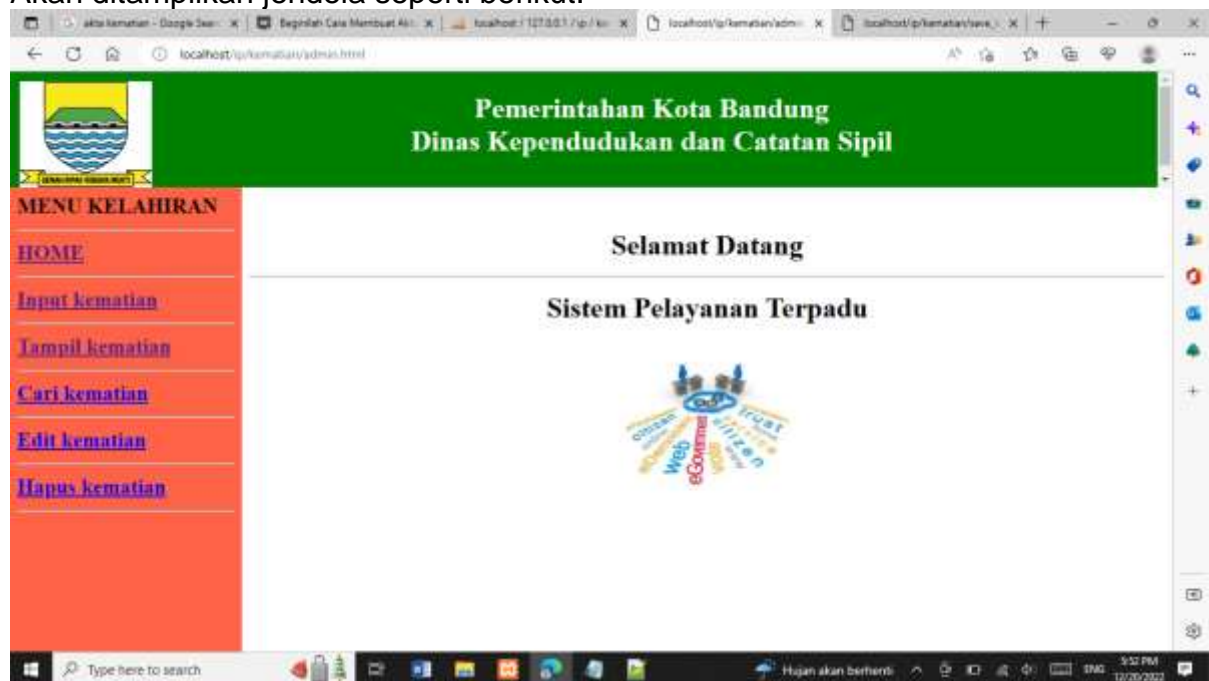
Akan ditampilkan jendela seperti berikut.

akta kematian - Google Search | Beginilah Cara Membuat Akt | localhost / 127.0.0.1 / ip / kc | localhost/ip/kematian/admin | localhost/ip/kematian/save_i

localhost/ip/kematian/admin.html

Pemerintahan Kota Bandung
Dinas Kependudukan dan Catatan Sipil

MENU KELAHIRAN

HOME

Input kematian

Tampil kematian

Cari kematian

Edit kematian

Hapus kematian

Selamat Datang

Sistem Pelayanan Terpadu

citizen Web eGovernment trust

Type here to search

Hujan akan berhenti

ENG

5:52 PM
12/20/2022